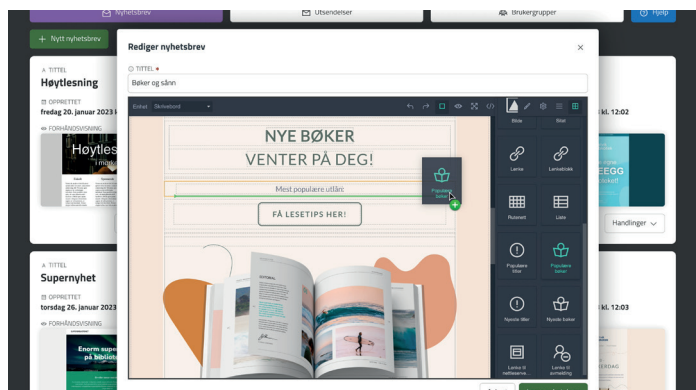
Nyhetsbrev
Utsendelser
Brukergrupper
Hjelp
+ Nytt nyhetsbrev
TITTEL
Høytlesning
OPPRETTET
fredag 20. januar 2023 k
FORHÅNDSVISNING
Høytles
TITTEL
Supernyhet
OPPRETTET
torsdag 26. januar 2023
FORHÅNDSVISNING
Enorm super
på bibliote
kl. 12:02
Handlinger
kl. 12:03
Rediger nyhetsbrev
TITTEL *
Bøker og sånn
Enhet Skrivebord
NYE BØKER
VENTER PÅ DEG!
Mest populære utlån:
FÅ LESETIPS HER!
Populære bøker
Bilde
Stil
Lenke
Lenkeblokk
Rutenett
Liste
Populære titler
Populære bøker
Nyeste titler
Nyeste bøker
Lenke til nettsiasa
Lenke til somaling